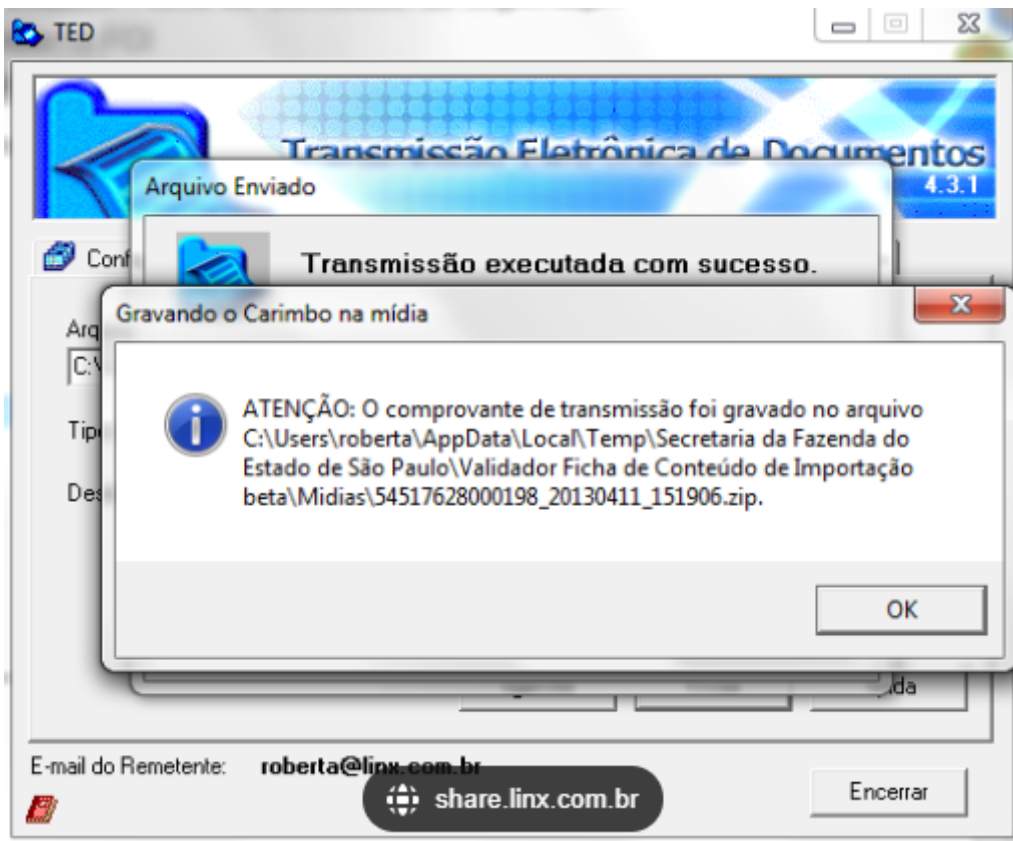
TED

Transmissão Eletrônica de Documentos
4.3.1

Arquivo Enviado

Transmissão executada com sucesso.

Conf

Arq

C:\

Tip

Des

Gravando o Carimbo na mídia

ATENÇÃO: O comprovante de transmissão foi gravado no arquivo C:\Users\roberta\AppData\Local\Temp\Secretaria da Fazenda do Estado de São Paulo\Validador Ficha de Conteúdo de Importação beta\Midias\54517628000198_20130411_151906.zip.

OK

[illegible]da

E-mail do Remetente: roberta@linx.com.br

share.linx.com.br

Encerrar